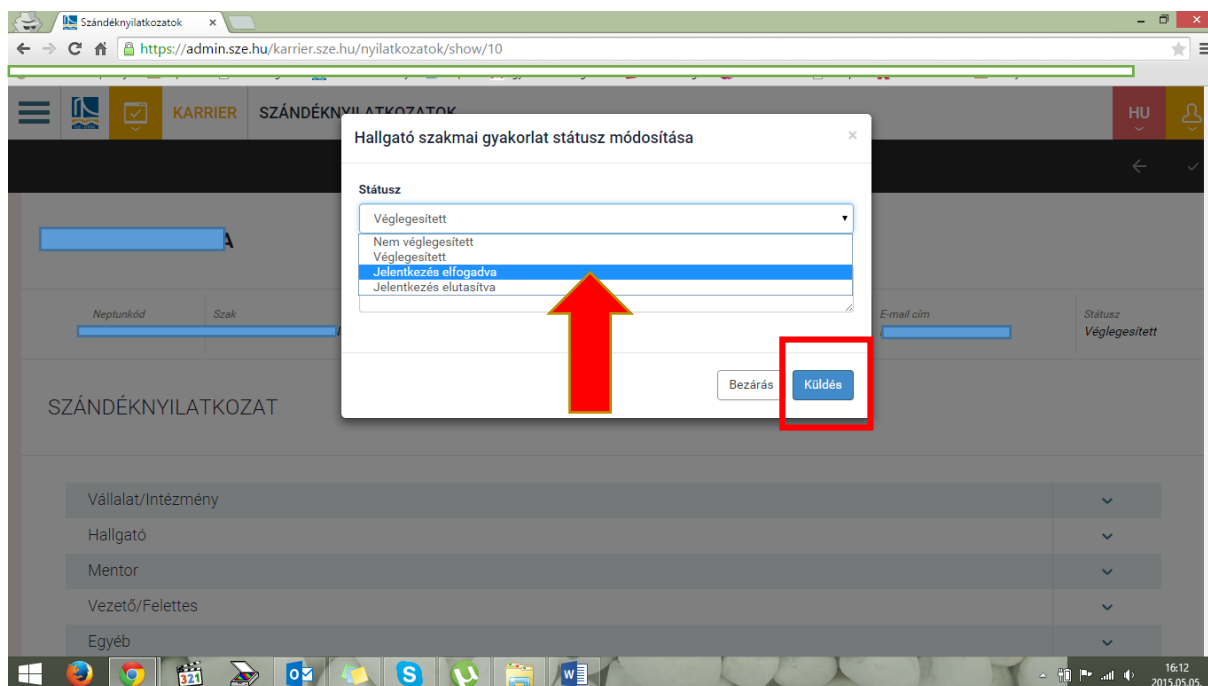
Szándéknyilatkozatok ×

https://admin.sze.hu/karrier.sze.hu/nyilatkozatok/show/10

KARRIER SZÁNDÉKNYILATKOZATOK

HU

A

Neptunkód Szak

E-mail cím

Státusz
Véglegesített

SZÁNDÉKNYILATKOZAT

Hallgató szakmai gyakorlat státusz módosítása ×

Státusz

Véglegesített

Nem véglegesített
Véglegesített
Jelentkezés elfogadva
Jelentkezés elutasítva

Bezárás Küldés

Vállalat/Intézmény

Hallgató

Mentor

Vezető/Felettes

Egyéb

16:12
2015.05.05.